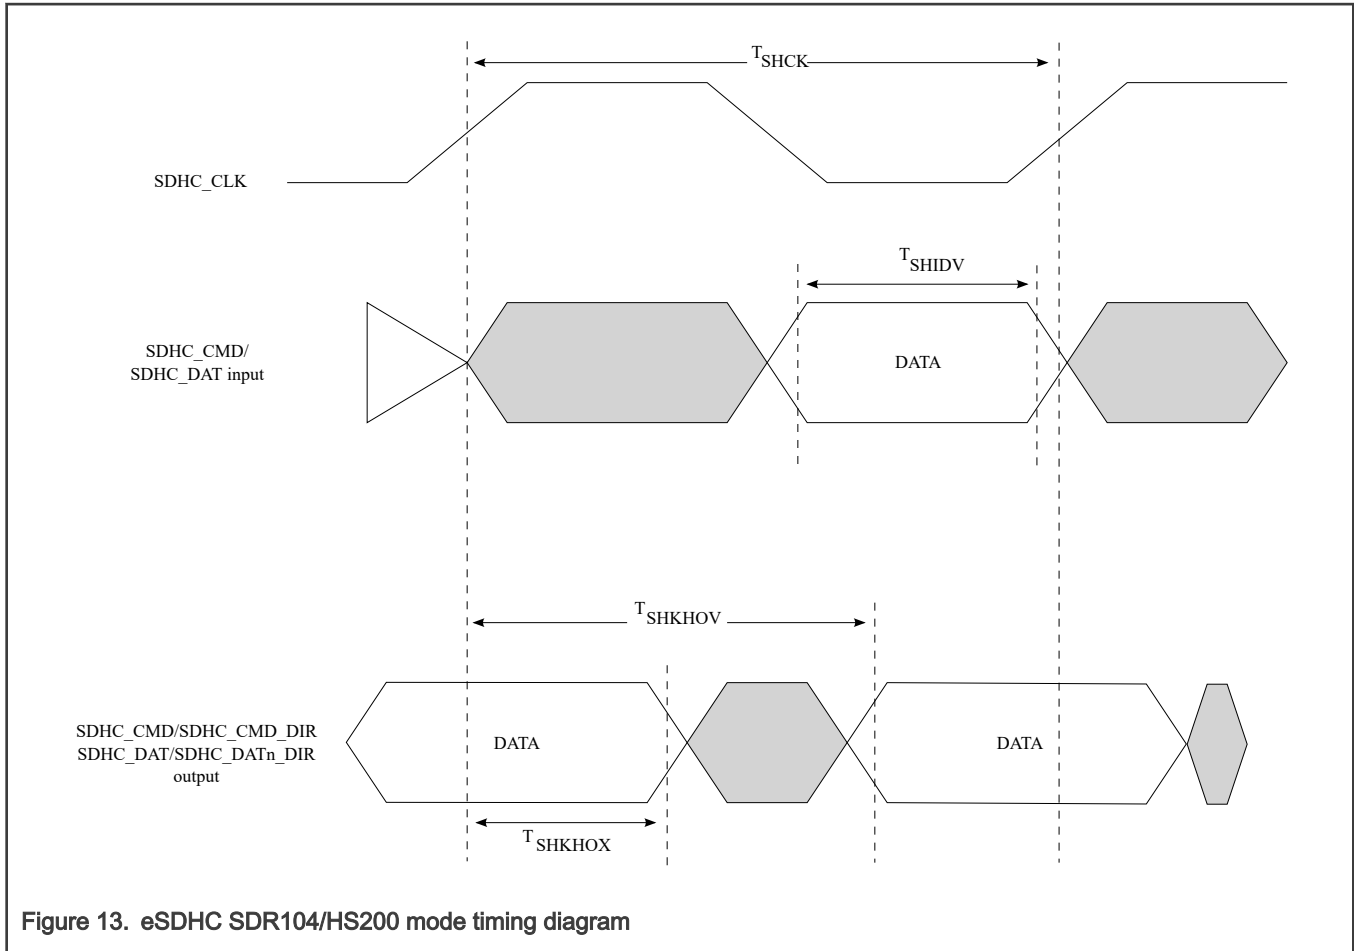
$T_{SHCK}$

SDHC_CLK

$T_{SHIDV}$

SDHC_CMD/
SDHC_DAT input

DATA

$T_{SHKHOV}$

SDHC_CMD/SDHC_CMD_DIR
SDHC_DAT/SDHC_DATn_DIR
output

DATA

DATA

$T_{SHKHOX}$

Figure 13. eSDHC SDR104/HS200 mode timing diagram